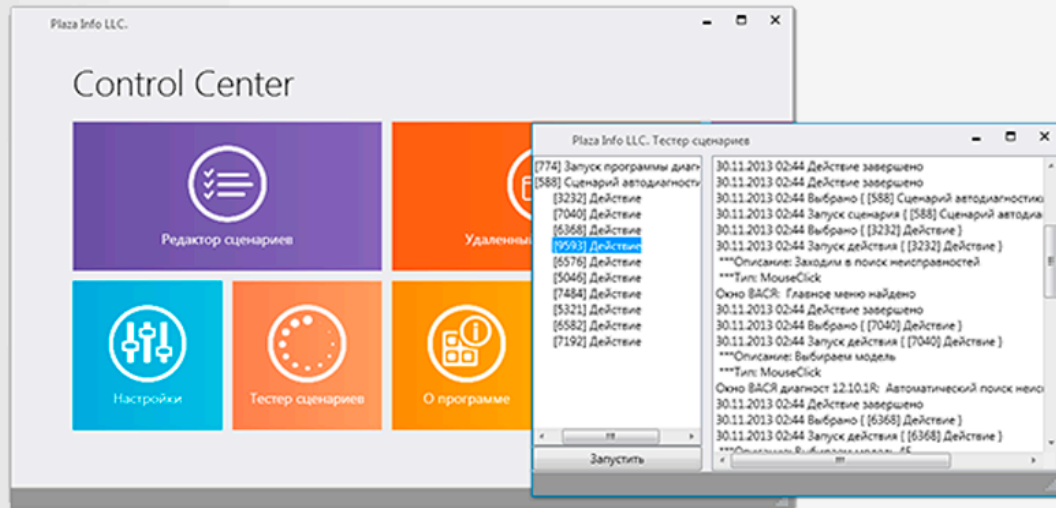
Plaza Info LLC.

Control Center

Редактор сценариев

Удаленны

Настройки

Тестер сценариев

О программе

Plaza Info LLC. Тестер сценариев

[774] Запуск программы диагн
[588] Сценарий автодиагност
[3232] Действие
[7040] Действие
[6368] Действие
[9593] Действие
[6576] Действие
[5046] Действие
[7484] Действие
[5321] Действие
[6582] Действие
[7192] Действие

Запустить

30.11.2013 02:44 Действие завершено
30.11.2013 02:44 Действие завершено
30.11.2013 02:44 Выбрано { [588] Сценарий автодиагностик
30.11.2013 02:44 Запуск сценария { [588] Сценарий автодиа
30.11.2013 02:44 Выбрано { [3232] Действие }
30.11.2013 02:44 Запуск действия { [3232] Действие }
***Описание: Заходим в поиск неисправностей
***Тип: MouseClick
Окно ВАСЯ: Главное меню найдено
30.11.2013 02:44 Действие завершено
30.11.2013 02:44 Выбрано { [7040] Действие }
30.11.2013 02:44 Запуск действия { [7040] Действие }
***Описание: Выбираем модель
***Тип: MouseClick
Окно ВАСЯ диагност 12.10.1R: Автоматический поиск неис
30.11.2013 02:44 Действие завершено
30.11.2013 02:44 Выбрано { [6368] Действие }
30.11.2013 02:44 Запуск действия { [6368] Действие }
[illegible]